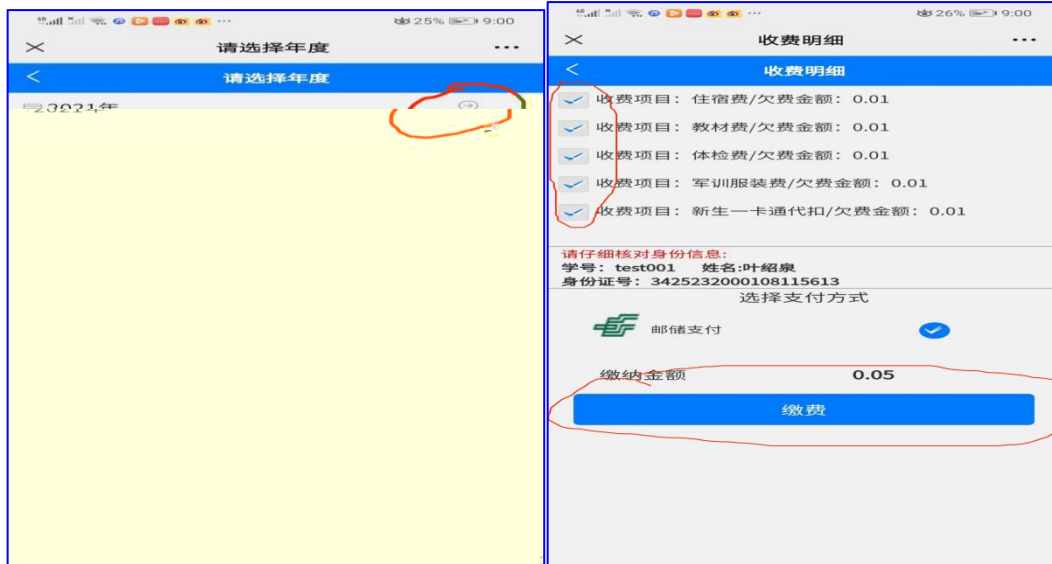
25% 9:00

请选择年度

请选择年度

2021年

26% 9:00

收费明细

收费明细

收费项目：住宿费/欠费金额：0.01

收费项目：教材费/欠费金额：0.01

收费项目：体检费/欠费金额：0.01

收费项目：军训服装费/欠费金额：0.01

收费项目：新生一卡通代扣/欠费金额：0.01

请仔细核对身份信息：
学号：test001 姓名:叶绍泉
身份证号：342523200010811561​3

选择支付方式

邮储支付

缴纳金额 0.05

缴费